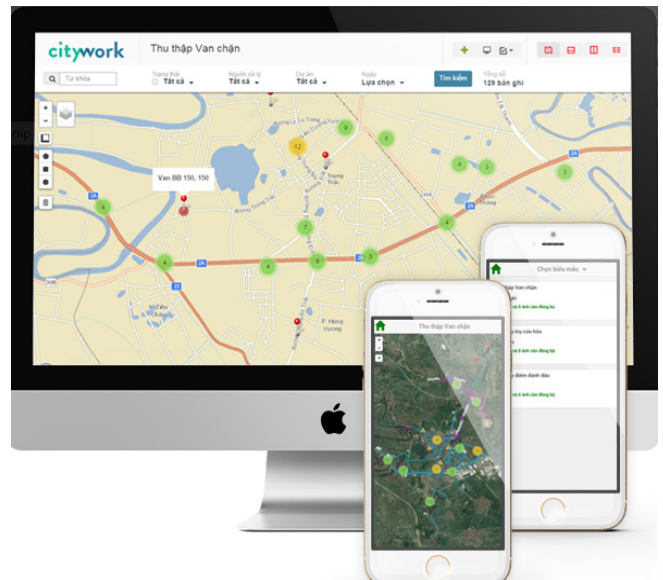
citywork

Thu thập Van chặn

Từ khóa

Trạng thái
Tất cả

Người xử lý
Tất cả

Dự án
Tất cả

Ngày
Lựa chọn

Tìm kiếm

Tổng số
129 bản ghi

Van BB 150, 150

Trung Trắc

P. Hùng Vương

9
12
4
4
3
4
7
4
4
6
3
3

Chọn biểu mẫu

Thu thập Van chặn

Thu thập Van chặn